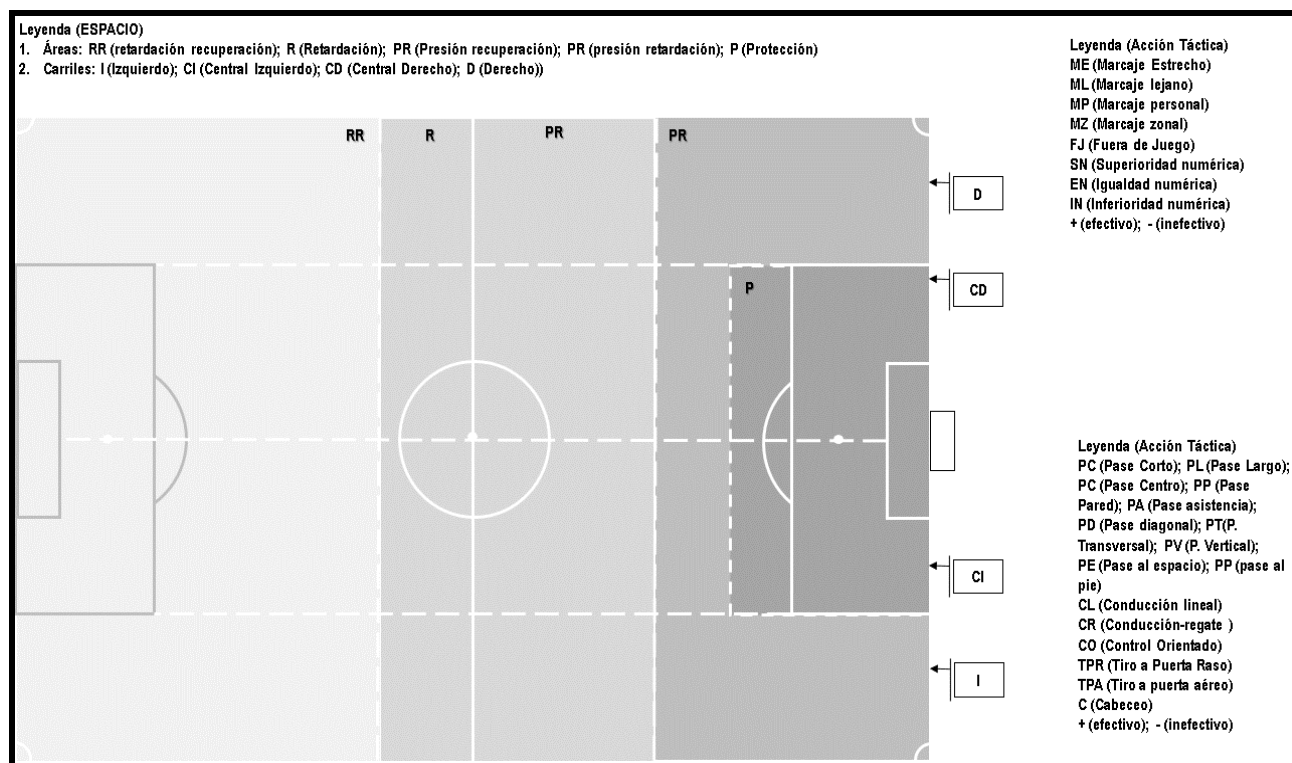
Leyenda (ESPACIO)
1. Áreas: RR (retardación recuperación); R (Retardación); PR (Presión recuperación); PR (presión retardación); P (Protección)
2. Carriles: I (Izquierdo); CI (Central Izquierdo); CD (Central Derecho); D (Derecho))

Leyenda (Acción Táctica)
ME (Marcaje Estrecho)
ML (Marcaje lejano)
MP (Marcaje personal)
MZ (Marcaje zonal)
FJ (Fuera de Juego)
SN (Superioridad numérica)
EN (Igualdad numérica)
IN (Inferioridad numérica)
+ (efectivo); - (inefectivo)

RR R PR PR

P

D

CD

CI

I

Leyenda (Acción Táctica)
PC (Pase Corto); PL (Pase Largo); PC (Pase Centro); PP (Pase Pared); PA (Pase asistencia); PD (Pase diagonal); PT(P. Transversal); PV (P. Vertical); PE (Pase al espacio); PP (pase al pie)
CL (Conducción lineal)
CR (Conducción-regate )
CO (Control Orientado)
TPR (Tiro a Puerta Raso)
TPA (Tiro a puerta aéreo)
C (Cabeceo)
+ (efectivo); - (inefectivo)